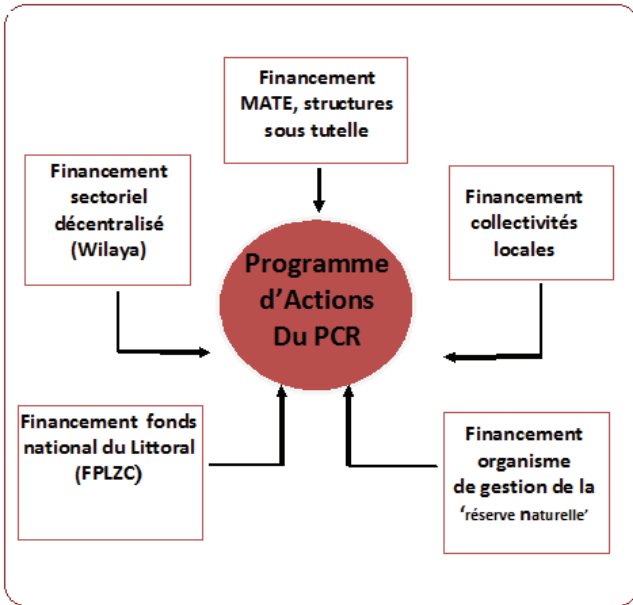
Financement MATE, structures sous tutelle

Financement sectoriel décentralisé (Wilaya)

Financement collectivités locales

Programme d'Actions Du PCR

Financement fonds national du Littoral (FPLZC)

Financement organisme de gestion de la 'réserve naturelle'